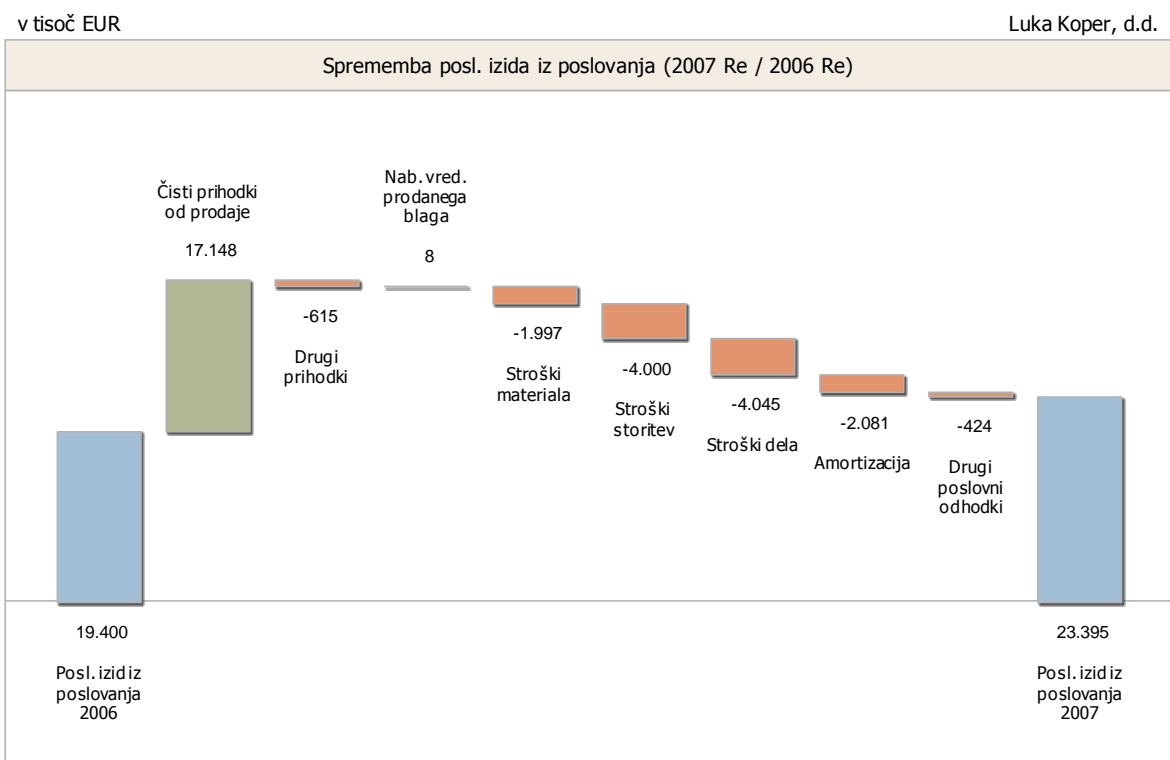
v tisoč EUR

Luka Koper, d.d.

Sprememba posl. izida iz poslovanja (2007 Re / 2006 Re)

Čisti prihodki od prodaje

17.148

Nab. vred. prodanega blaga

8

-615

Drugi prihodki

-1.997

Stroški materiala

-4.000

Stroški storitev

-4.045

Stroški dela

-2.081

Amortizacija

-424

Drugi poslovni odhodki

19.400

Posl. izid iz poslovanja 2006

23.395

Posl. izid iz poslovanja 2007